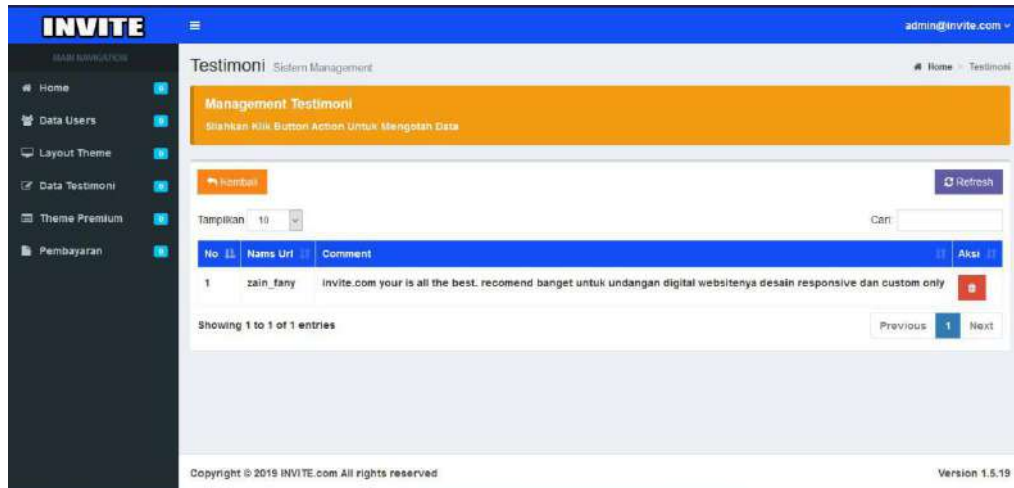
INVITE

MAIN NAVIGATION

Home
Data Users
Layout Theme
Data Testimoni
Theme Premium
Pembayaran

admin@invite.com

Testimoni Sistem Management

Home > Testimoni

Management Testimoni

Silahkan Klik Button Action Untuk Mengolah Data

Kembali

Refresh

Tampilkan 10

Cari

| No | Nama Url | Comment | Aksi |
|---|---|---|---|
| 1 | zain_fany | invite.com your is all the best. recomend banget untuk undangan digital websitenya desain responsive dan custom only | |

Showing 1 to 1 of 1 entries

Previous 1 Next

Copyright © 2019 INVITE.com All rights reserved

Version 1.5.19